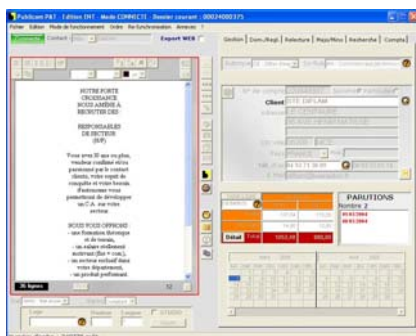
Publicom P&T - Edition ENT - Mode CONNECTE - Dossier courant : 00024000375

Fichier Edition Mode de fonctionnement Ordre Re-Synchronisation Annonce ?

Connecté Contact Export WEB

Gestion Dom./Regi Relecture Maju/Minu Recherche Compta

NOTRE FORTE CROISSANCE NOUS AMÈNE A RECRUTER DES

RESPONSABLES DE SECTEUR (H/F)

Vous avez 30 ans ou plus, voudrez confirmer votre parcours par le contact clients, votre esprit de conquête et votre besoin d'autonomie vous permettront de développer un C.A. sur votre secteur.

NOUS VOUS OFFRONS
- une formation théorique et de terrain,
- un salaire réellement motivant (fixe + com.),
- un secteur exclusif dans votre département,
- un produit performant.

26 lignes

Client STE DIPLAM

PARUTIONS
Nombre 2
01/03/2004
08/03/2004

Détail 1052,00 800,00